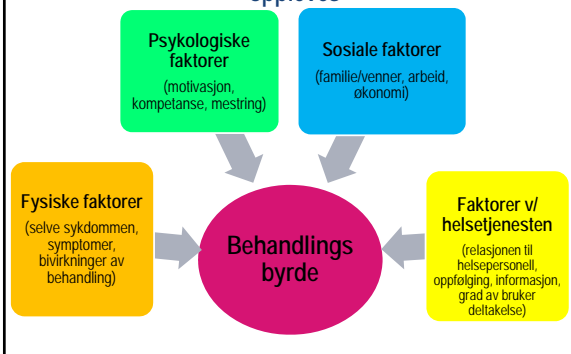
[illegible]

Psykologiske faktorer
(motivasjon, kompetanse, mestring)

Sosiale faktorer
(familie/venner, arbeid, økonomi)

Fysiske faktorer
(selve sykdommen, symptomer, bivirkninger av behandling)

Behandlings byrde

Faktorer v/ helsetjenesten
(relasjonen til helsepersonell, oppfølging, informasjon, grad av bruker deltakelse)